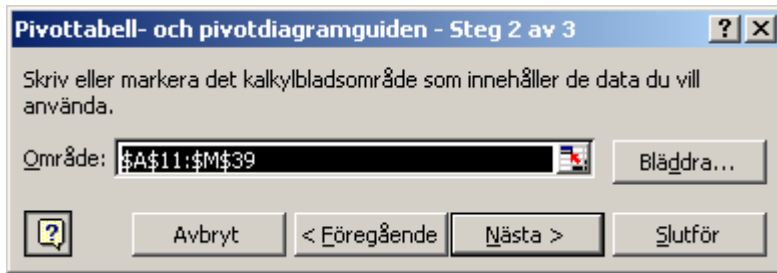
Pivottabell- och pivotdiagramguiden - Steg 2 av 3

?

X

Skriv eller markera det kalkylbladsområde som innehåller de data du vill använda.

Område: $A$11:$M$39

Bläddra...

Avbryt

< Föregående

Nästa >

Slutför